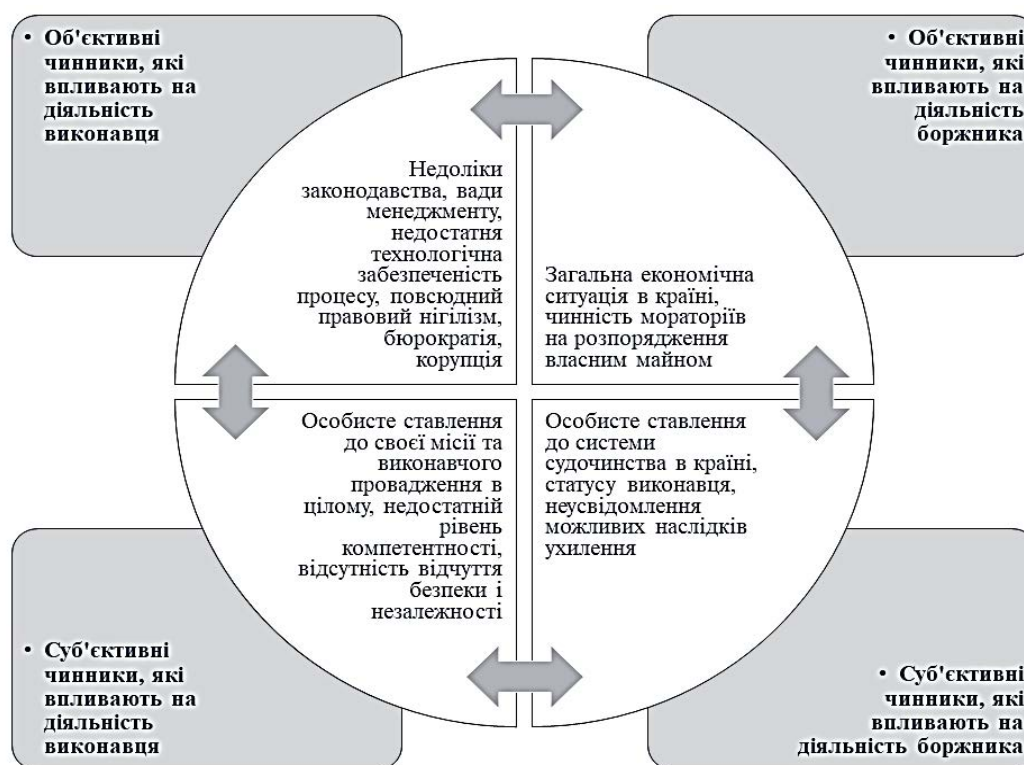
• Об'єктивні чинники, які впливають на діяльність виконавця

• Об'єктивні чинники, які впливають на діяльність боржника

Недоліки законодавства, вади менеджменту, недостатня технологічна забезпеченість процесу, повсюдний правовий нігілізм, бюрократія, корупція

Загальна економічна ситуація в країні, чинність мораторіїв на розпорядження власним майном

Особисте ставлення до своєї місії та виконавчого провадження в цілому, недостатній рівень компетентності, відсутність відчуття безпеки і незалежності

Особисте ставлення до системи судочинства в країні, статусу виконавця, неусвідомлення можливих наслідків ухилення

• Суб'єктивні чинники, які впливають на діяльність виконавця

• Суб'єктивні чинники, які впливають на діяльність боржника